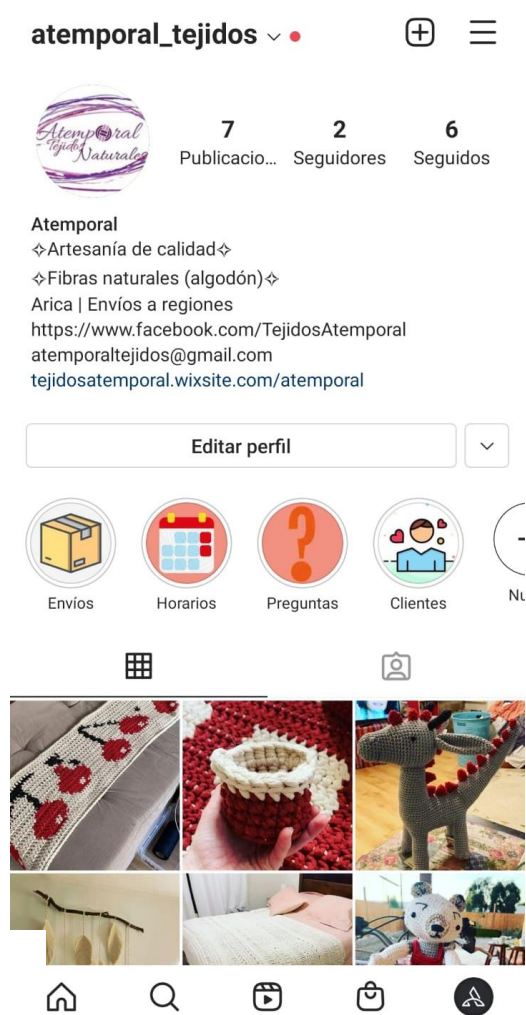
atemporal_tejidos

Atemporal Tejidos Naturales

7 Publicacio...
2 Seguidores
6 Seguidos

Atemporal
✧Artesanía de calidad✧
✧Fibras naturales (algodón)✧
Arica | Envíos a regiones
https://www.facebook.com/TejidosAtemporal
atemporaltejidos@gmail.com
tejidosatemporal.wixsite.com/atemporal

Editar perfil

Envíos
Horarios
Preguntas
Clientes
Nu